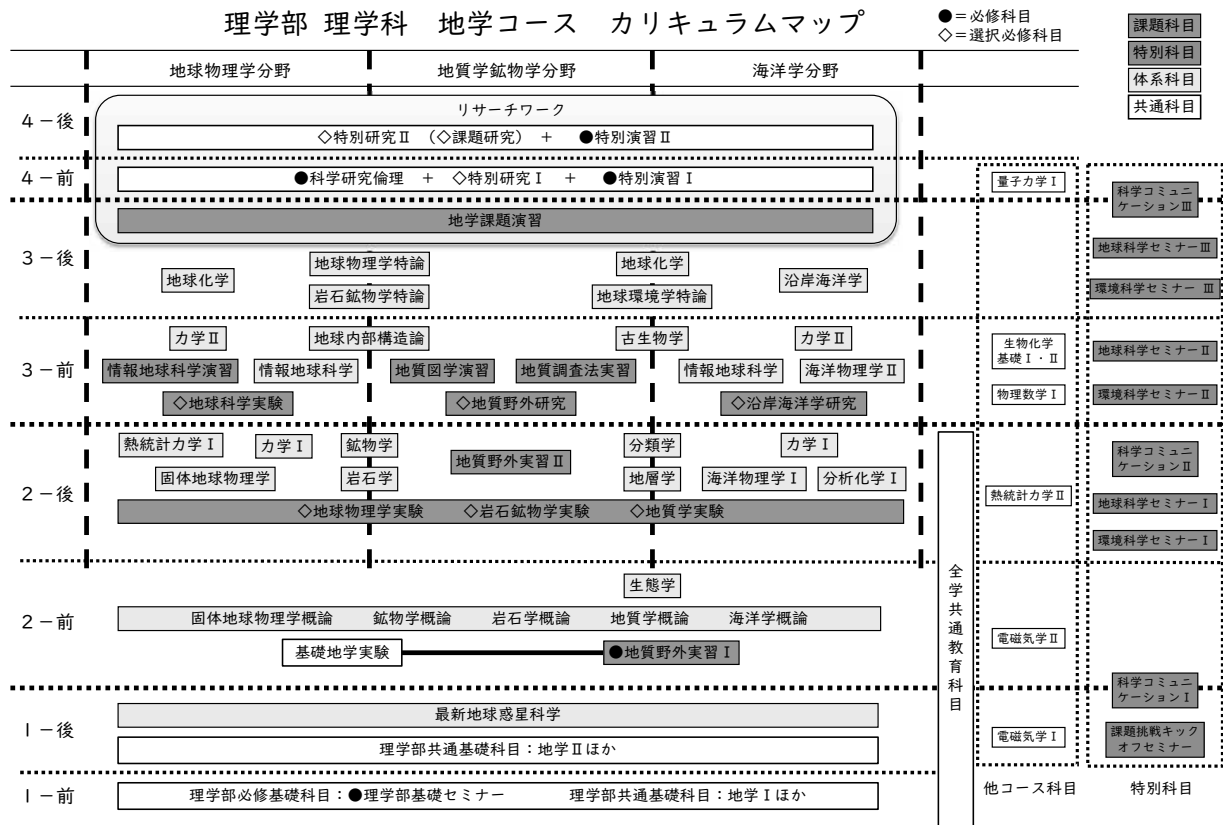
理学部 理学科 地学コース カリキュラムマップ

●＝必修科目
◇＝選択必修科目

課題科目
特別科目
体系科目
共通科目

地球物理学分野　地質学鉱物学分野　海洋学分野

4－後
リサーチワーク
◇特別研究Ⅱ（◇課題研究）＋ ●特別演習Ⅱ

4－前
●科学研究倫理 ＋ ◇特別研究Ⅰ ＋ ●特別演習Ⅰ
量子力学Ⅰ
科学コミュニケーションⅢ

地学課題演習

3－後
地球化学　地球物理学特論　岩石鉱物学特論　地球化学　地球環境学特論　沿岸海洋学
地球科学セミナーⅢ
環境科学セミナー Ⅲ

3－前
力学Ⅱ　地球内部構造論　古生物学　力学Ⅱ
情報地球科学演習　情報地球科学　地質図学演習　地質調査法実習　情報地球科学　海洋物理学Ⅱ
◇地球科学実験　◇地質野外研究　◇沿岸海洋学研究
生物化学基礎Ⅰ・Ⅱ
物理数学Ⅰ
地球科学セミナーⅡ
環境科学セミナーⅡ

2－後
熱統計力学Ⅰ　力学Ⅰ　鉱物学　分類学　力学Ⅰ
固体地球物理学　岩石学　地質野外実習Ⅱ　地層学　海洋物理学Ⅰ　分析化学Ⅰ
◇地球物理学実験　◇岩石鉱物学実験　◇地質学実験
熱統計力学Ⅱ
科学コミュニケーションⅡ
地球科学セミナーⅠ
環境科学セミナーⅠ

全学共通教育科目

2－前
生態学
固体地球物理学概論　鉱物学概論　岩石学概論　地質学概論　海洋学概論
基礎地学実験　●地質野外実習Ⅰ
電磁気学Ⅱ

科学コミュニケーションⅠ

1－後
最新地球惑星科学
理学部共通基礎科目：地学Ⅱほか
電磁気学Ⅰ
課題挑戦キックオフセミナー

1－前
理学部必修基礎科目：●理学部基礎セミナー　理学部共通基礎科目：地学Ⅰほか

他コース科目　特別科目